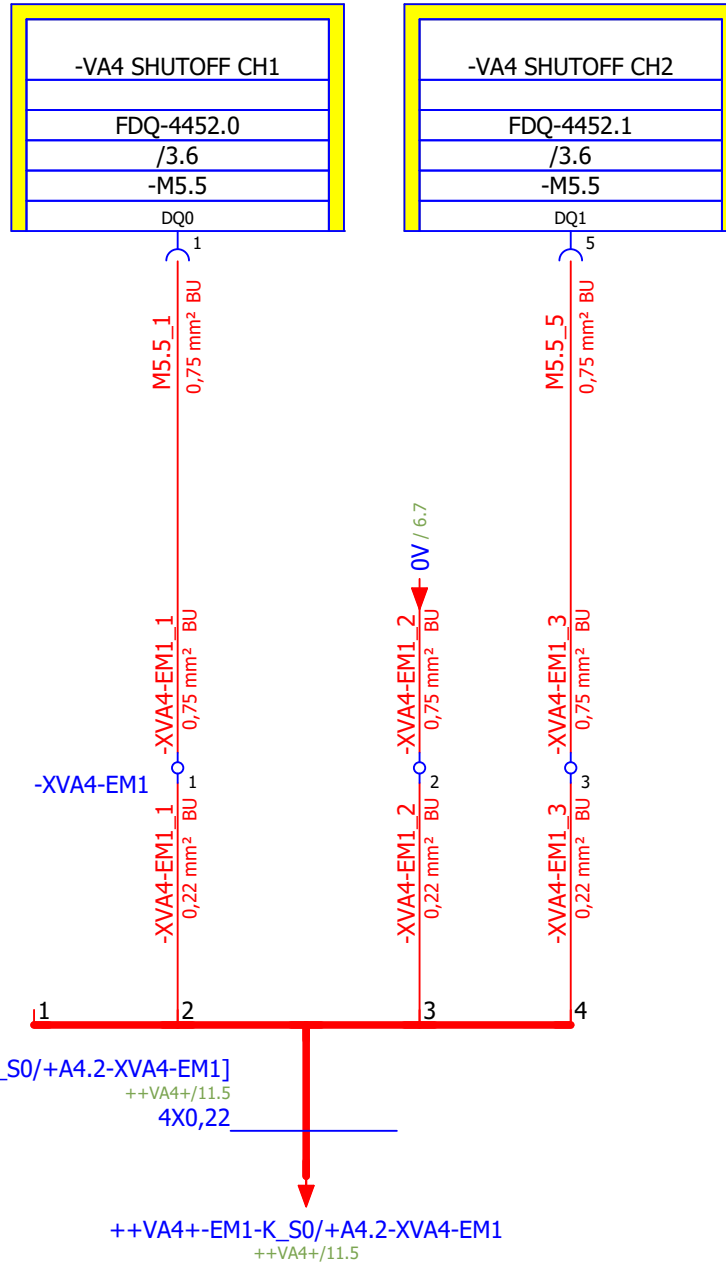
-VA4 SHUTOFF CH1
FDQ-4452.0
/3.6
-M5.5
DQ0

-VA4 SHUTOFF CH2
FDQ-4452.1
/3.6
-M5.5
DQ1

1
M5.5_1
0,75 mm² BU

5
M5.5_5
0,75 mm² BU

0V / 6.7

-XVA4-EM1_1
0,75 mm² BU

-XVA4-EM1_2
0,75 mm² BU

-XVA4-EM1_3
0,75 mm² BU

-XVA4-EM1
1
2
3

-XVA4-EM1_1
0,22 mm² BU

-XVA4-EM1_2
0,22 mm² BU

-XVA4-EM1_3
0,22 mm² BU

1
2
3
4

_S0/+A4.2-XVA4-EM1]
++VA4+/11.5
4X0,22

++VA4+-EM1-K_S0/+A4.2-XVA4-EM1
++VA4+/11.5